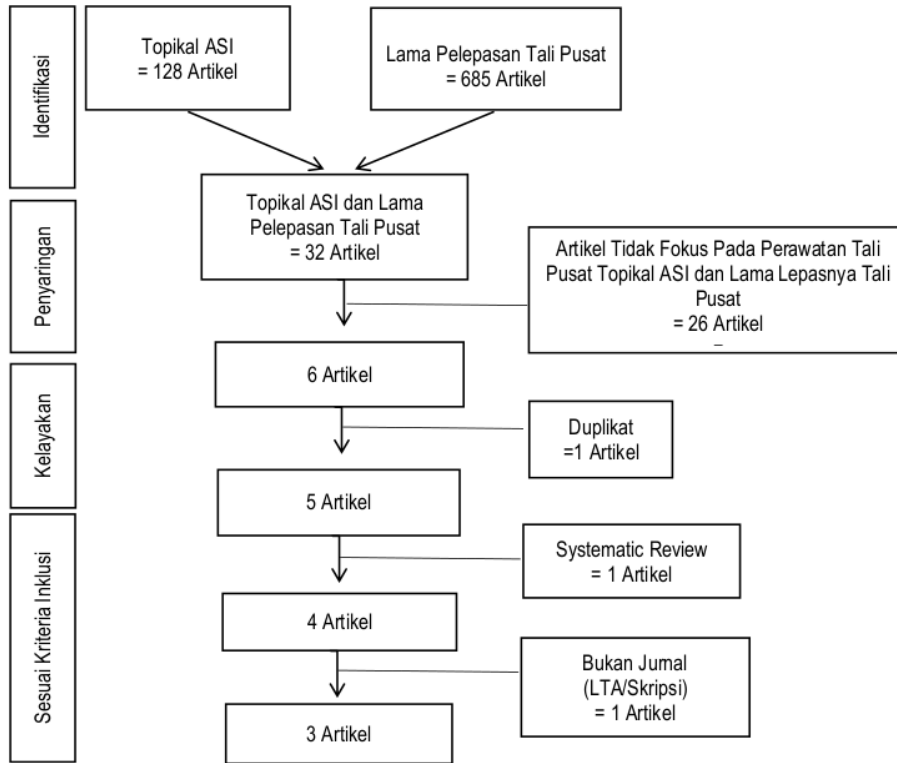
Identifikasi

Topikal ASI
= 128 Artikel

Lama Pelepasan Tali Pusat
= 685 Artikel

Penyaringan

Topikal ASI dan Lama Pelepasan Tali Pusat
= 32 Artikel

Artikel Tidak Fokus Pada Perawatan Tali Pusat Topikal ASI dan Lama Lepasnya Tali Pusat
= 26 Artikel

Kelayakan

6 Artikel

Duplikat
=1 Artikel

5 Artikel

Sesuai Kriteria Inklusi

Systematic Review
= 1 Artikel

4 Artikel

Bukan Jurnal
(LTA/Skripsi)
= 1 Artikel

3 Artikel